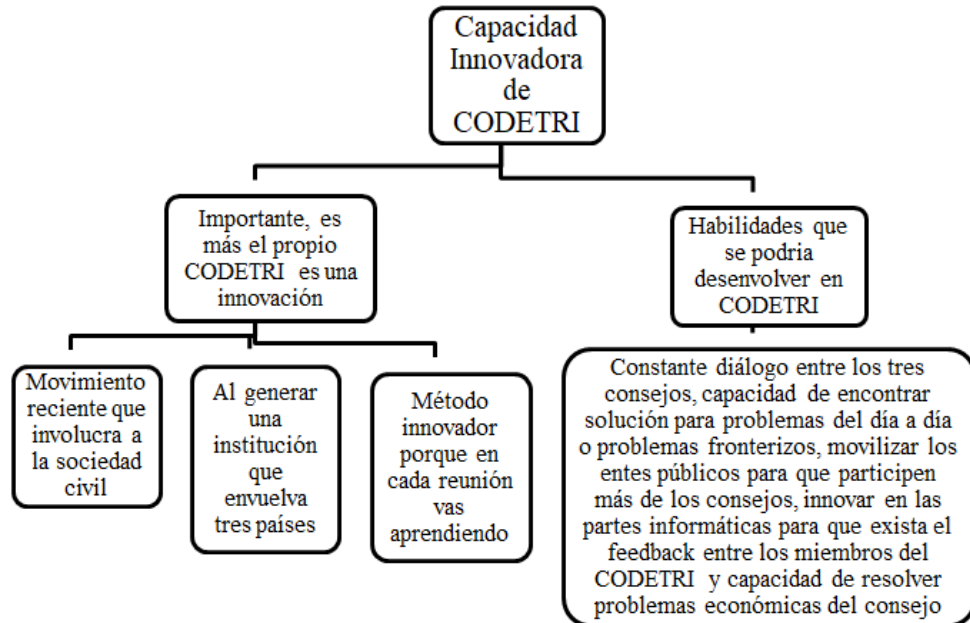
Capacidad Innovadora de CODETRI

Importante, es más el propio CODETRI es una innovación

Movimiento reciente que involucra a la sociedad civil

Al generar una institución que envuelva tres países

Método innovador porque en cada reunión vas aprendiendo

Habilidades que se podria desenvolver en CODETRI

Constante diálogo entre los tres consejos, capacidad de encontrar solución para problemas del día a día o problemas fronterizos, movilizar los entes públicos para que participen más de los consejos, innovar en las partes informáticas para que exista el feedback entre los miembros del CODETRI y capacidad de resolver problemas económicas del consejo